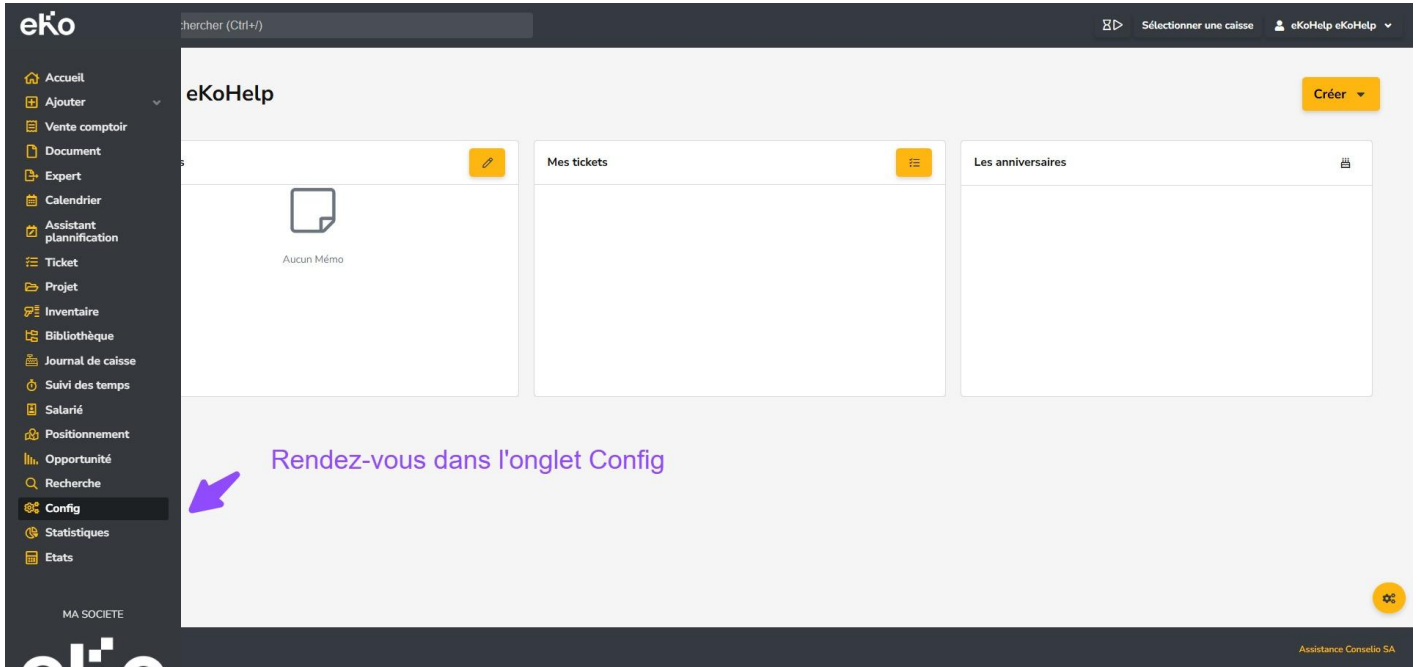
eKo

hercher (Ctrl+/)

Sélectionner une caisse

eKoHelp eKoHelp

Accueil
Ajouter
Vente comptoir
Document
Expert
Calendrier
Assistant plannification
Ticket
Projet
Inventaire
Bibliothèque
Journal de caisse
Suivi des temps
Salarié
Positionnement
Opportunité
Recherche
Config
Statistiques
Etats

MA SOCIETE

eKoHelp

Créer

s

Aucun Mémo

Mes tickets

Les anniversaires

Rendez-vous dans l'onglet Config

Assistance Conselio SA